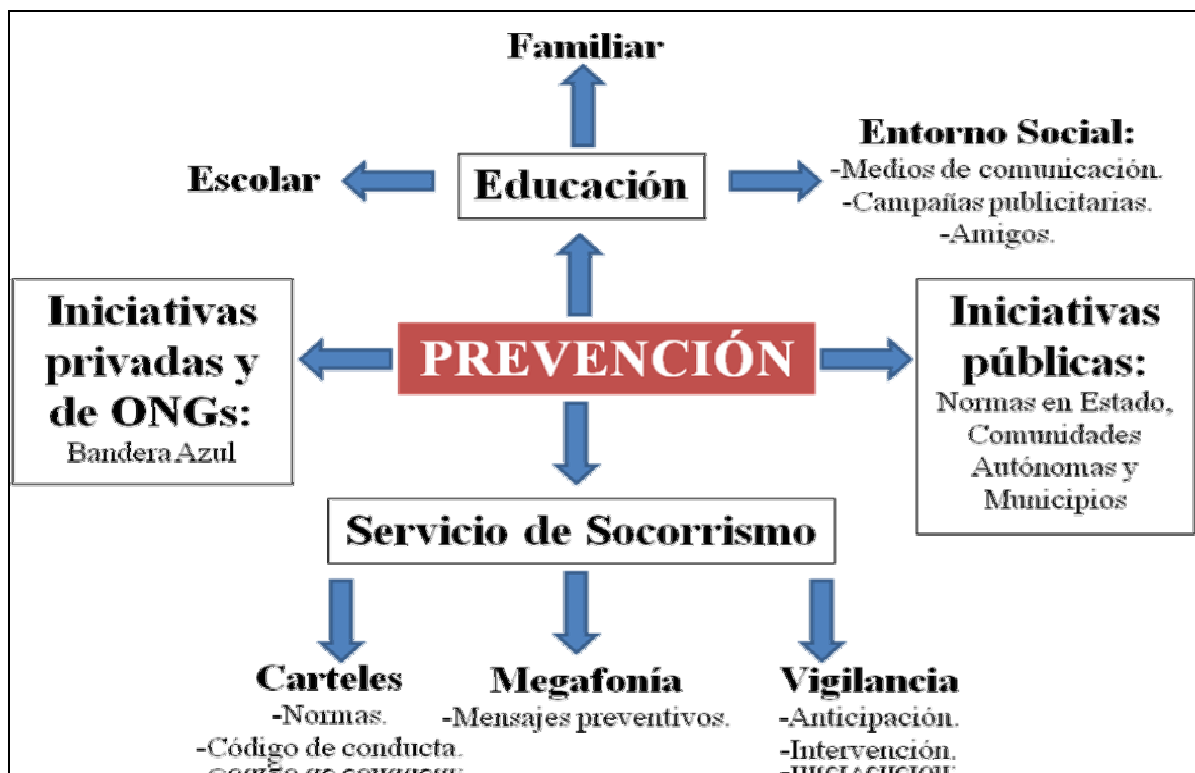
Familiar

Escolar

Educación

Entorno Social:
-Medios de comunicación.
-Campañas publicitarias.
-Amigos.

Iniciativas privadas y de ONGs:
Bandera Azul

PREVENCIÓN

Iniciativas públicas:
Normas en Estado, Comunidades Autónomas y Municipios

Servicio de Socorrismo

Carteles
-Normas.
-Código de conducta.
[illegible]

Megafonía
-Mensajes preventivos.

Vigilancia
-Anticipación.
-Intervención.
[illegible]